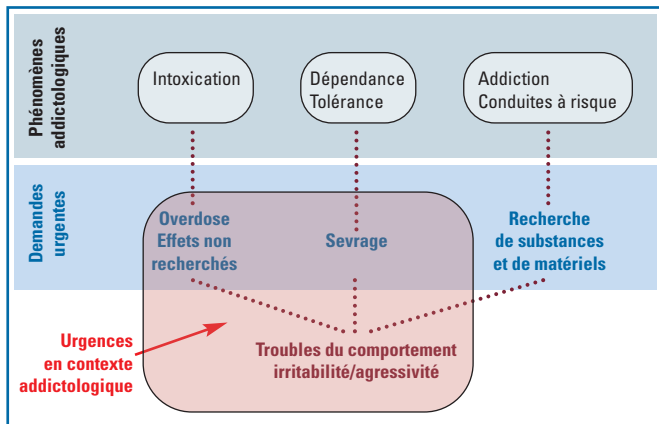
Phénomènes addictologiques

Intoxication

Dépendance
Tolérance

Addiction
Conduites à risque

Demandes urgentes

Overdose
Effets non recherchés

Sevrage

Recherche de substances et de matériels

Urgences en contexte addictologique

Troubles du comportement
irritabilité/agressivité